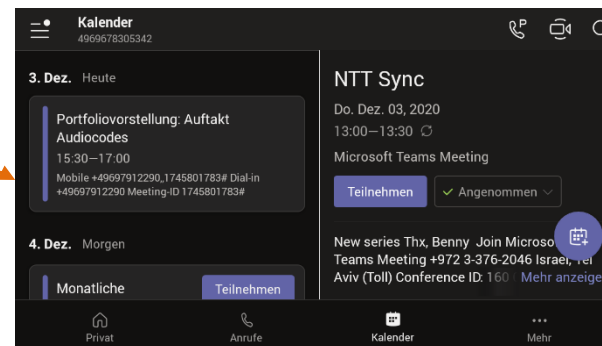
Kalender
4969678305342

3. Dez. Heute

Portfoliovorstellung: Auftakt Audiocodes
15:30—17:00
Mobile +49697912290,,1745801783# Dial-in +49697912290 Meeting-ID 1745801783#

4. Dez. Morgen

Monatliche
Teilnehmen

NTT Sync
Do. Dez. 03, 2020
13:00—13:30
Microsoft Teams Meeting
Teilnehmen
Angenommen

New series Thx, Benny Join Microso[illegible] Teams Meeting +972 3-376-2046 Israel, Tel Aviv (Toll) Conference ID: 160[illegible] Mehr anzeige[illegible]

Privat
Anrufe
Kalender
Mehr